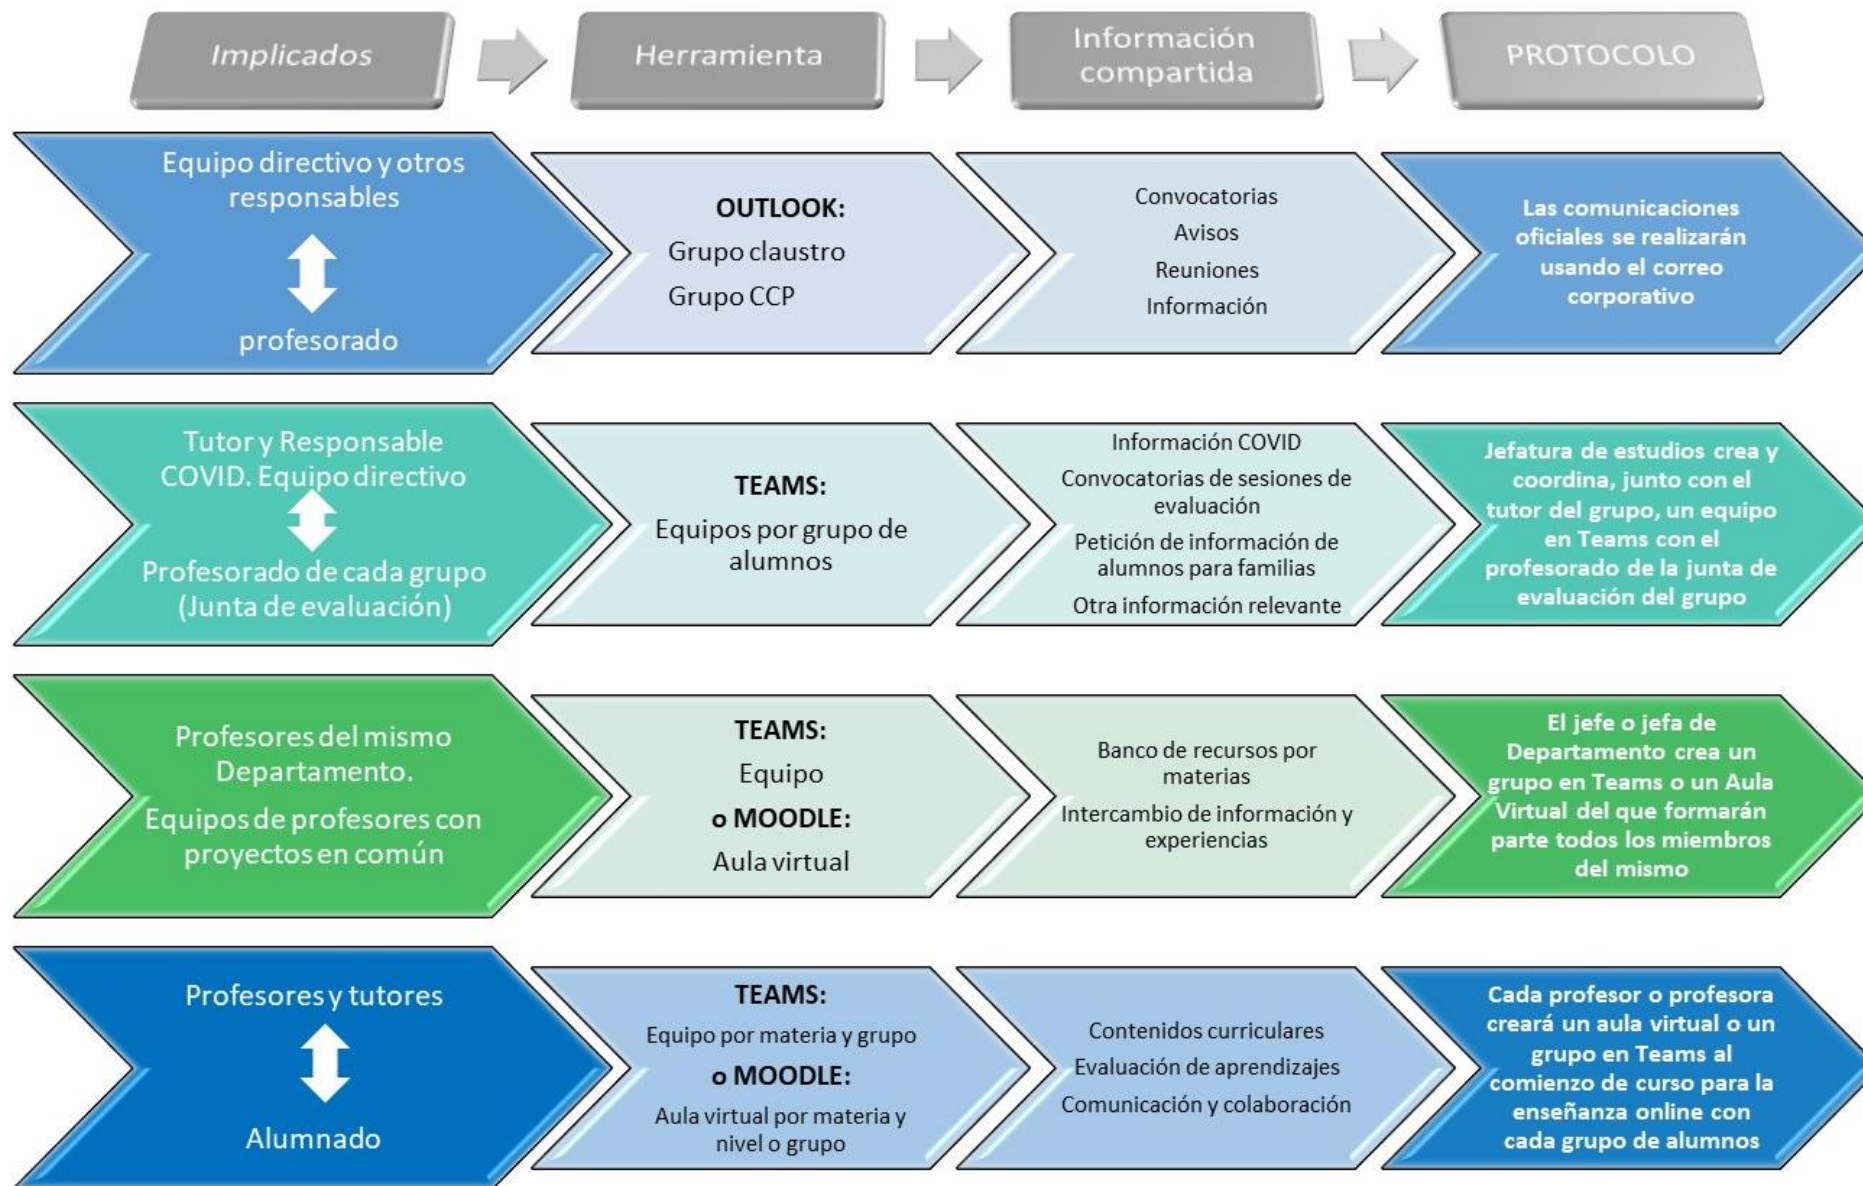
Implicados

Herramienta

Información compartida

PROTOCOLO

Equipo directivo y otros responsables

profesorado

OUTLOOK:
Grupo claustro
Grupo CCP

Convocatorias
Avisos
Reuniones
Información

Las comunicaciones oficiales se realizarán usando el correo corporativo

Tutor y Responsable COVID. Equipo directivo

Profesorado de cada grupo (Junta de evaluación)

TEAMS:
Equipos por grupo de alumnos

Información COVID
Convocatorias de sesiones de evaluación
Petición de información de alumnos para familias
Otra información relevante

Jefatura de estudios crea y coordina, junto con el tutor del grupo, un equipo en Teams con el profesorado de la junta de evaluación del grupo

Profesores del mismo Departamento.
Equipos de profesores con proyectos en común

TEAMS:
Equipo
o MOODLE:
Aula virtual

Banco de recursos por materias
Intercambio de información y experiencias

El jefe o jefa de Departamento crea un grupo en Teams o un Aula Virtual del que formarán parte todos los miembros del mismo

Profesores y tutores

Alumnado

TEAMS:
Equipo por materia y grupo
o MOODLE:
Aula virtual por materia y nivel o grupo

Contenidos curriculares
Evaluación de aprendizajes
Comunicación y colaboración

Cada profesor o profesora creará un aula virtual o un grupo en Teams al comienzo de curso para la enseñanza online con cada grupo de alumnos